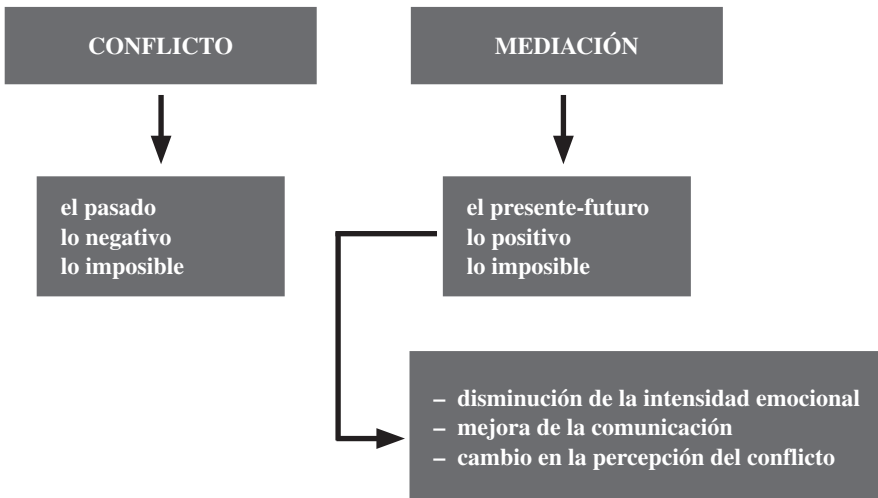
CONFLICTO

MEDIACIÓN

el pasado
lo negativo
lo imposible

el presente-futuro
lo positivo
lo imposible

– disminución de la intensidad emocional
– mejora de la comunicación
– cambio en la percepción del conflicto